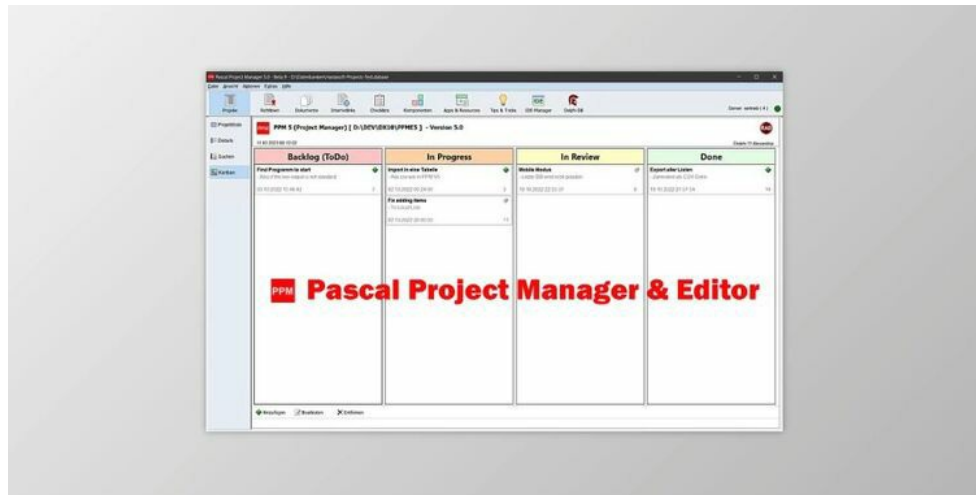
Pascal Project Manager 5.0 - Beta 9 - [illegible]

Datei Ansicht Aktionen Extras Hilfe

Projekte Schließen Dokumente Entwürfe Checklisten Komponenten Apps & Resources Tips & Tricks IDE Manager Delphi IDE

Server: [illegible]

Projektliste Details Karten Karten

PPM PPM 5 (Project Manager) [ D:\DEV\DX10\PPM5 ] - Version 5.0

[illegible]

| Backlog (ToDo) | In Progress | In Review | Done |
|---|---|---|---|
| First Programm to start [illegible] | Import in eine Tabelle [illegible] | Mobile Modus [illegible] | Export aller Listen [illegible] |
| | Fix editing items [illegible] | | |

PPM Pascal Project Manager & Editor

Hinzufügen Bearbeiten Entfernen